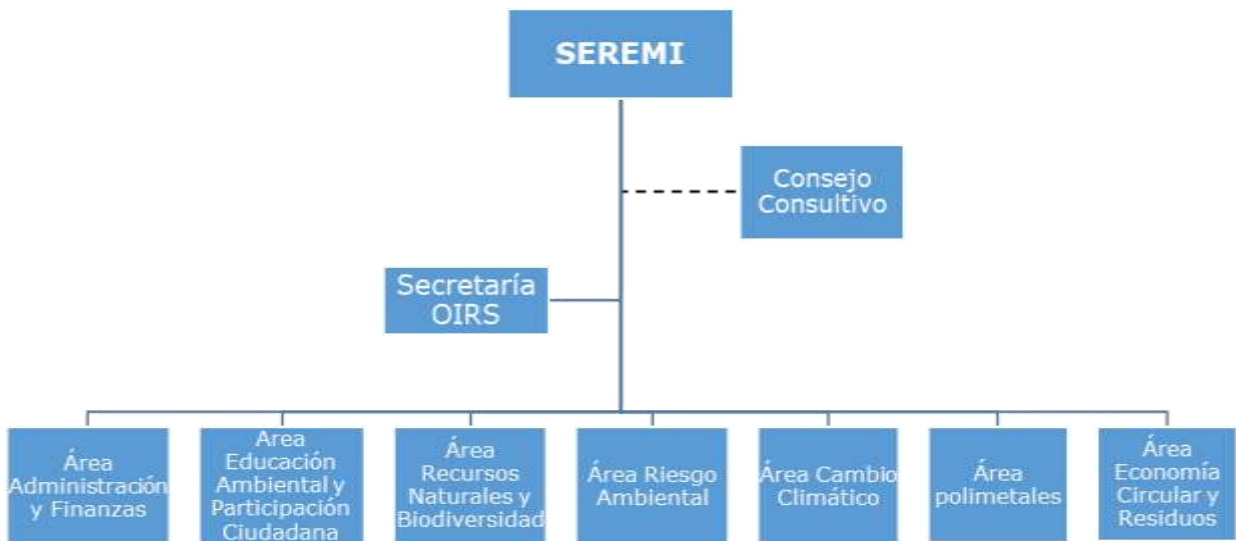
SEREMI

Consejo Consultivo

Secretaría OIRS

Área Administración y Finanzas

Area Educación Ambiental y Participación Ciudadana

Área Recursos Naturales y Biodiversidad

Área Riesgo Ambiental

Área Cambio Climático

Área polimetales

Área Economía Circular y Residuos